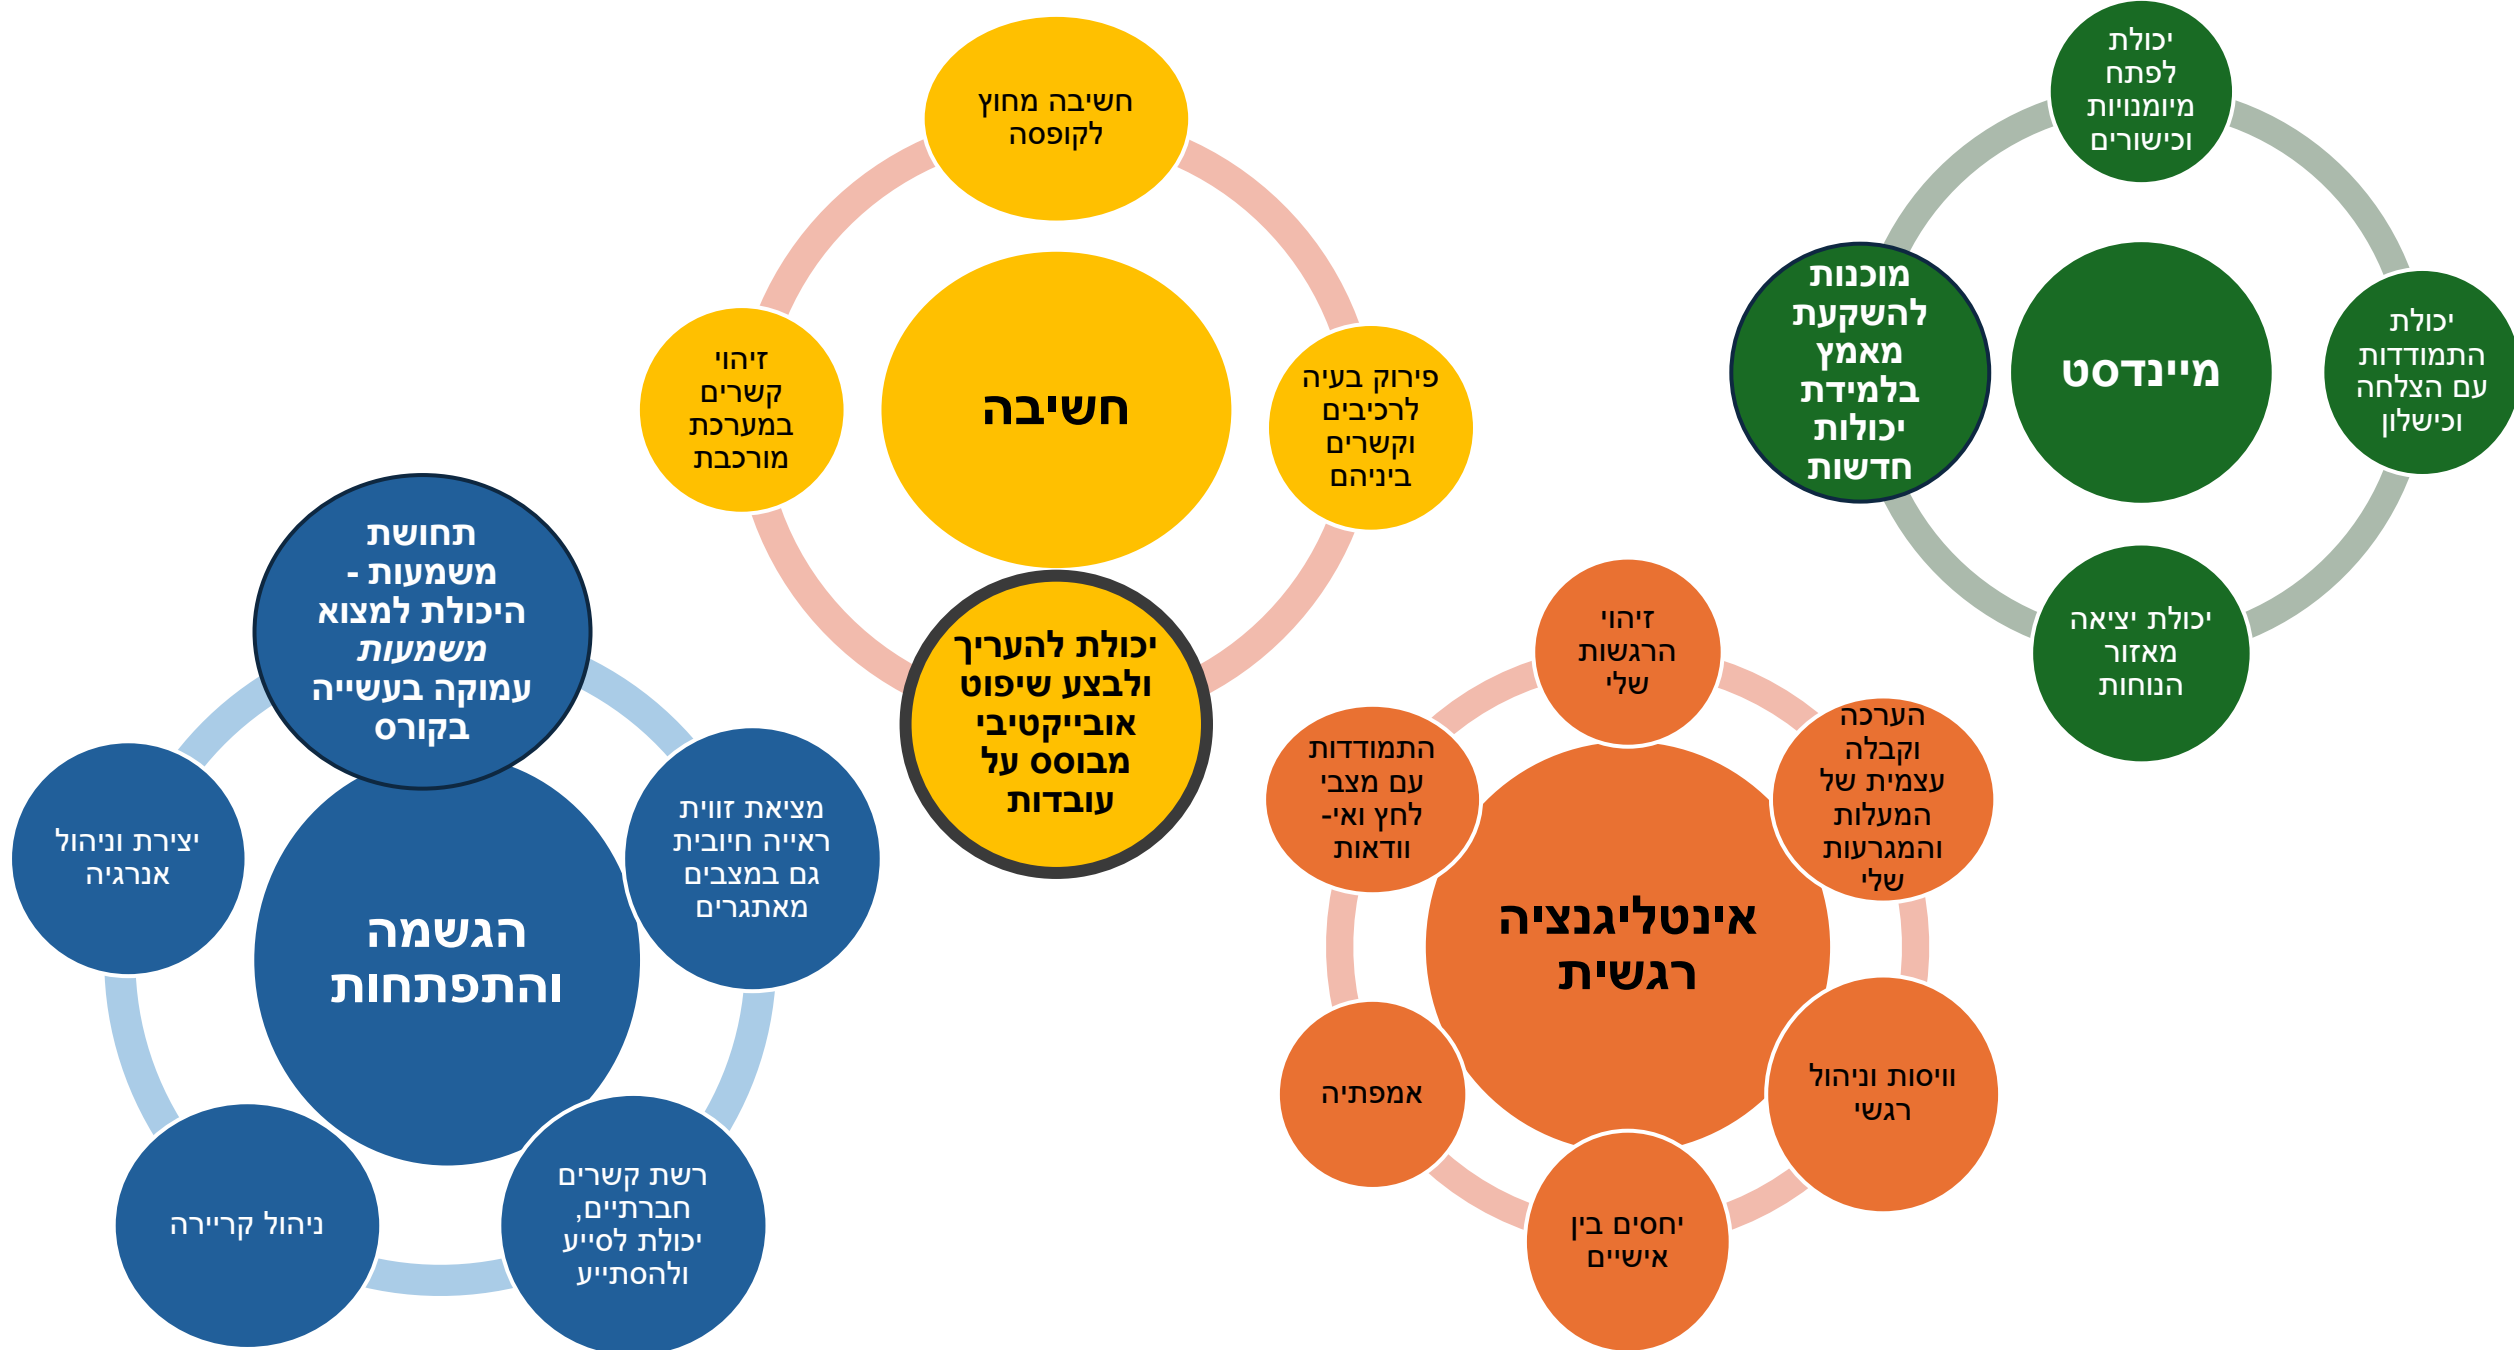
חשיבה מחוץ לקופסה

חשיבה

זיהוי קשרים במערכת מורכבת

פירוק בעיה לרכיבים וקשרים ביניהם

יכולת להעריך ולבצע שיפוט אובייקטיבי מבוסס על עובדות

יכולת לפתח מיומנויות וכישורים

מוכנות להשקעת מאמץ בלמידת יכולות חדשות

מיינדסט

יכולת התמודדות עם הצלחה וכישלון

יכולת יציאה מאזור הנוחות

תחושת משמעות - היכולת למצוא משמעות עמוקה בעשייה בקורס

יצירת וניהול אנרגיה

הגשמה והתפתחות

מציאת זווית ראייה חיובית גם במצבים מאתגרים

ניהול קריירה

רשת קשרים חברתיים, יכולת לסייע ולהסתייע

זיהוי הרגשות שלי

התמודדות עם מצבי לחץ ואי-וודאות

הערכה וקבלה עצמית של המעלות והמגרעות שלי

אינטליגנציה רגשית

אמפתיה

ויסות וניהול רגשי

יחסים בין אישיים